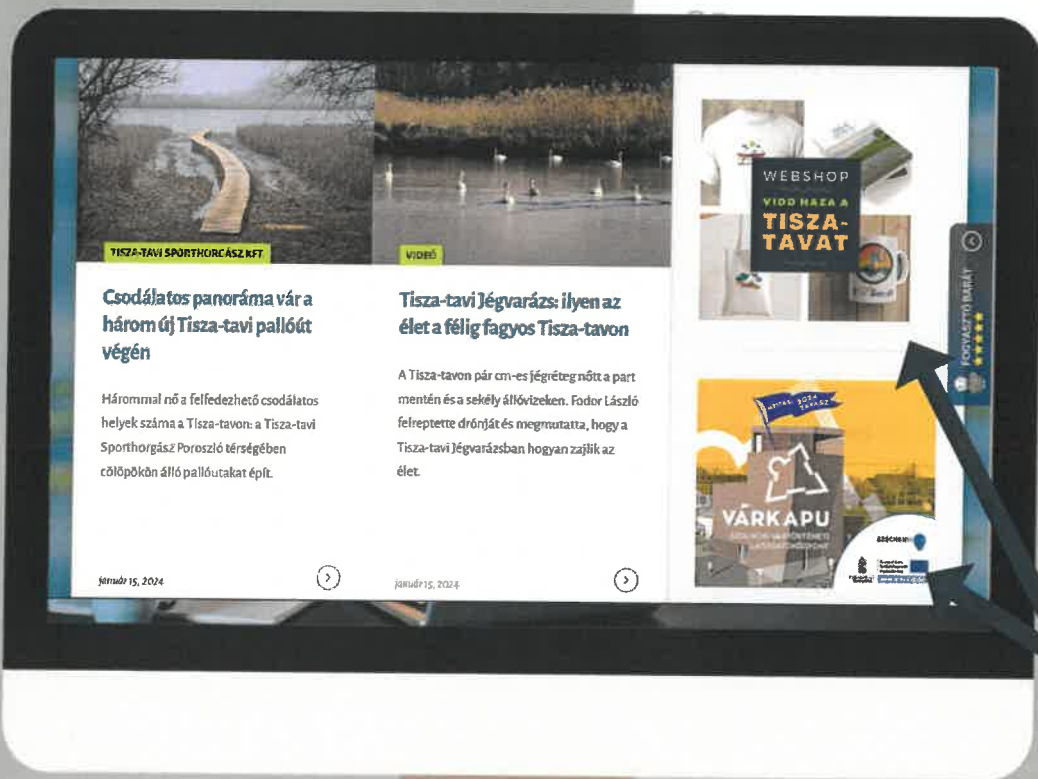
TISZA-TAVI SPORTHORGÁSZ KFT.

Csodálatos panoráma vár a három új Tisza-tavi pallóút végén

Hárommal nő a felfedezhető csodálatos helyek száma a Tisza-tavon: a Tisza-tavi Sporthorgász Poroszló térségében cölöpökön álló pallóutakat épít.

január 15, 2024

VIDEÓ

Tisza-tavi Jégvarázs: ilyen az élet a félig fagyos Tisza-tavon

A Tisza-tavon pár cm-es jégréteg nőtt a part mentén és a sekély állóvizeken. Fodor László felreptette drónját és megmutatta, hogy a Tisza-tavi Jégvarázsban hogyan zajlik az élet.

január 15, 2024

WEBSHOP
VIDD HAZA A
TISZA-TAVAT

FOGYASZTÓBARÁT

NYITÁS 2024 TAVASZ

VÁRKAPU

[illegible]